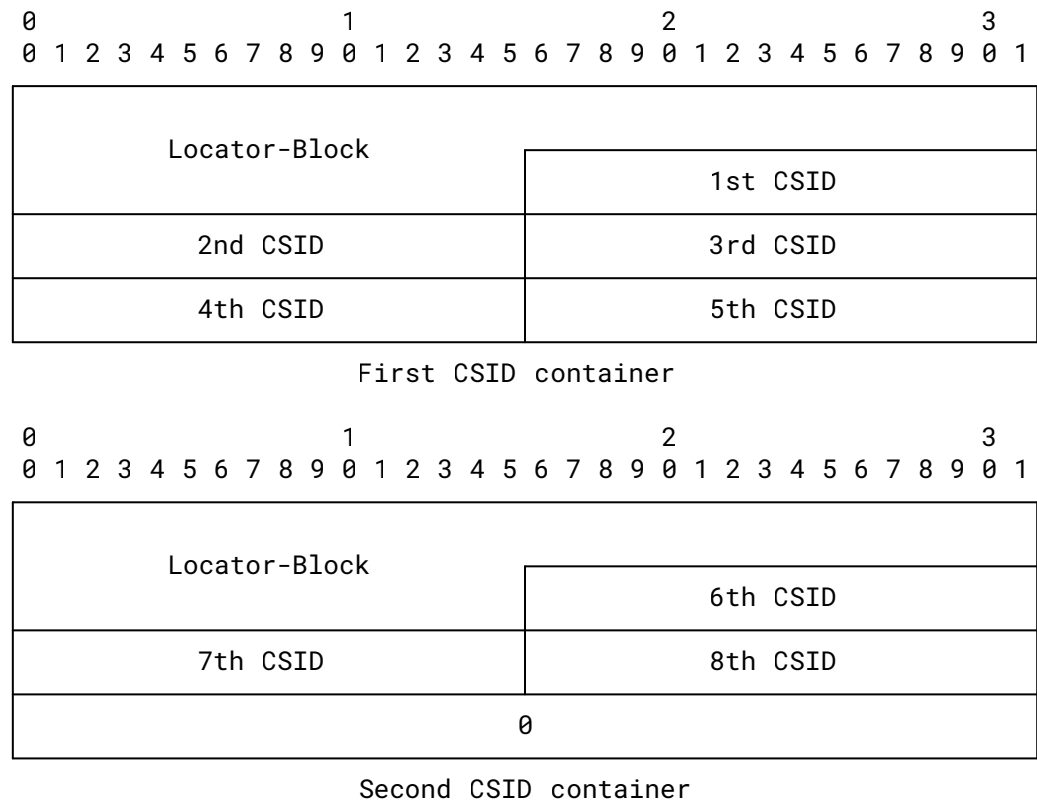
0 1 2 3
0 1 2 3 4 5 6 7 8 9 0 1 2 3 4 5 6 7 8 9 0 1 2 3 4 5 6 7 8 9 0 1

Locator-Block

1st CSID

2nd CSID

3rd CSID

4th CSID

5th CSID

First CSID container

0 1 2 3
0 1 2 3 4 5 6 7 8 9 0 1 2 3 4 5 6 7 8 9 0 1 2 3 4 5 6 7 8 9 0 1

Locator-Block

6th CSID

7th CSID

8th CSID

0

Second CSID container